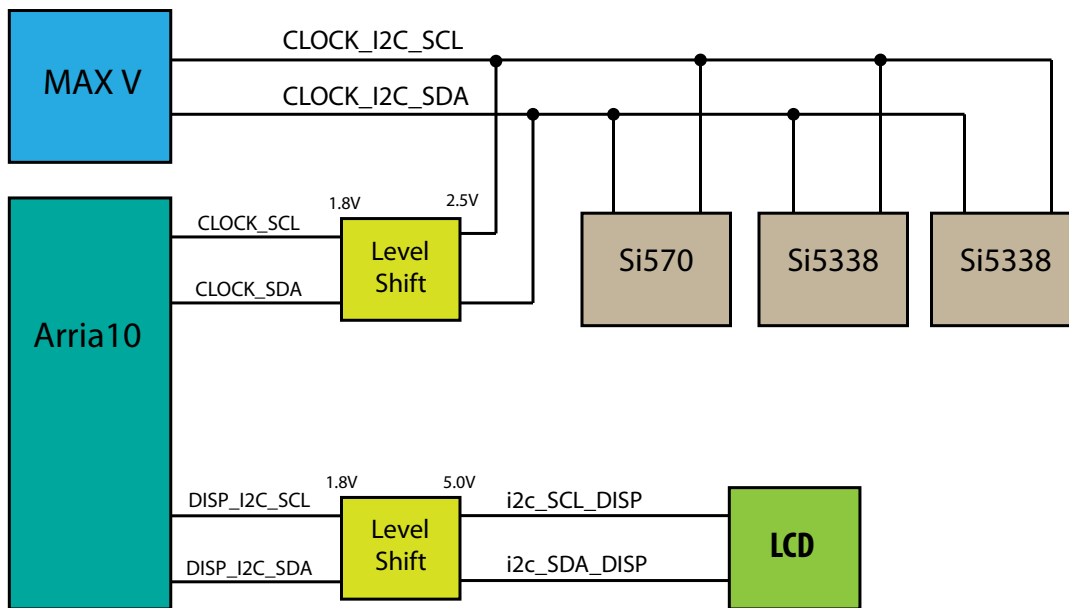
MAX V

CLOCK_I2C_SCL

CLOCK_I2C_SDA

Arria10

CLOCK_SCL

CLOCK_SDA

1.8V

2.5V

Level Shift

Si570

Si5338

Si5338

DISP_I2C_SCL

DISP_I2C_SDA

1.8V

5.0V

Level Shift

i2c_SCL_DISP

i2c_SDA_DISP

LCD